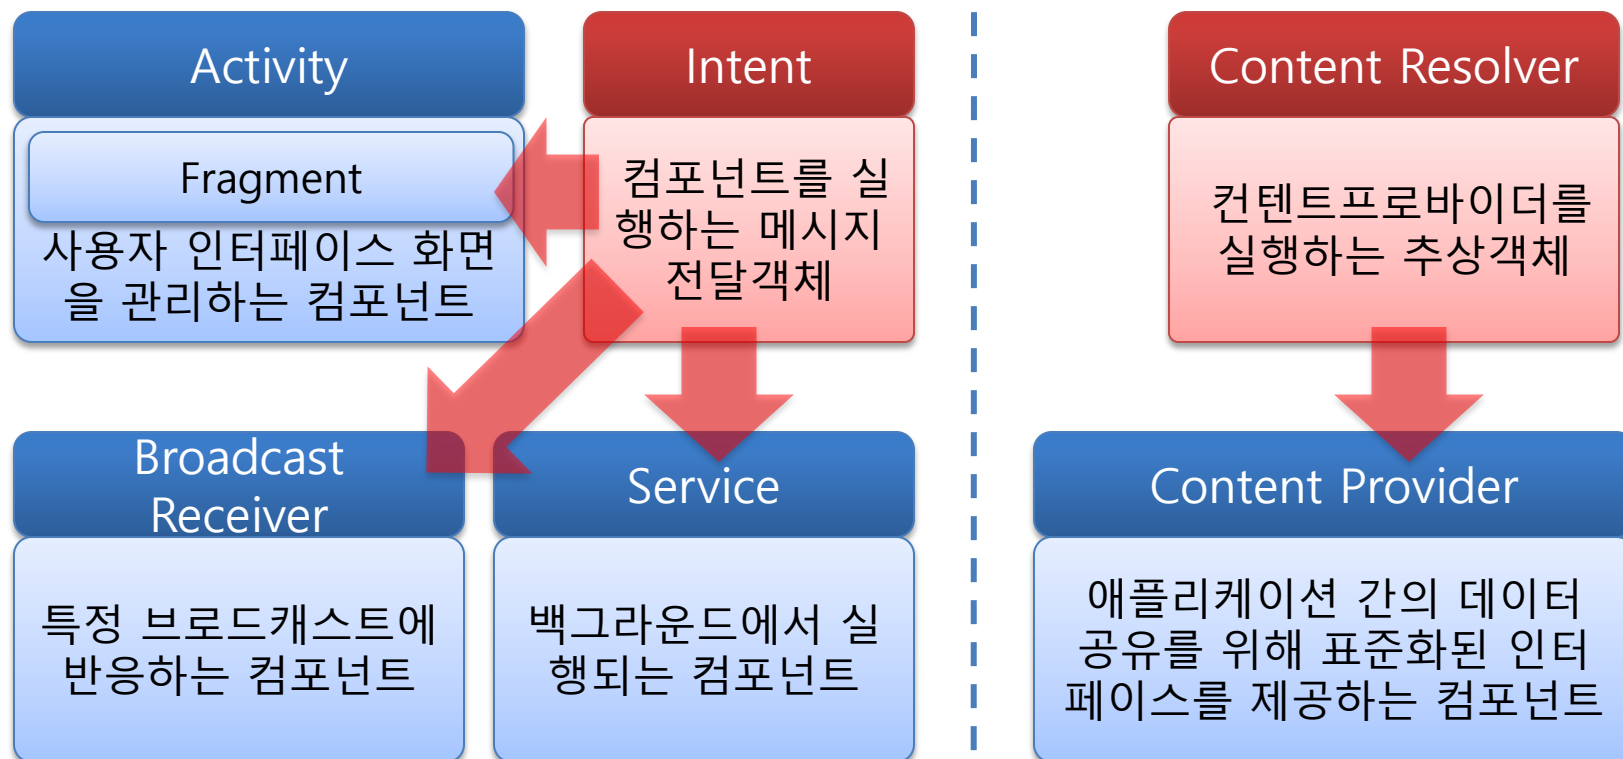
Activity

Fragment

사용자 인터페이스 화면을 관리하는 컴포넌트

Intent

컴포넌트를 실행하는 메시지 전달객체

Content Resolver

컨텐트프로바이더를 실행하는 추상객체

Broadcast Receiver

특정 브로드캐스트에 반응하는 컴포넌트

Service

백그라운드에서 실행되는 컴포넌트

Content Provider

애플리케이션 간의 데이터 공유를 위해 표준화된 인터페이스를 제공하는 컴포넌트